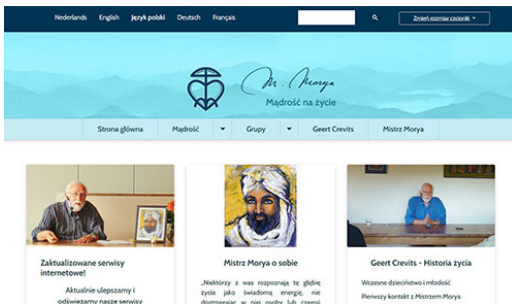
Nederlands English Język polski Deutsch Français

Zmień rozmiar czcionki

M. Morya
Mądrość na życie

Strona główna
Mądrość
Grupy
Geert Crevits
Mistrz Morya

Zaktualizowane serwisy internetowe!

Aktualnie ulepszamy i odświeżamy nasze serwisy

Mistrz Morya o sobie

„Niektórzy z was rozpoznają tę głębię życia jako świadomą energię, nie dostrzegając w niej osoby lub czegoś

Geert Crevits - Historia życia

Wczesne dzieciństwo i młodość

Pierwszy kontakt z Mistrzem Morya